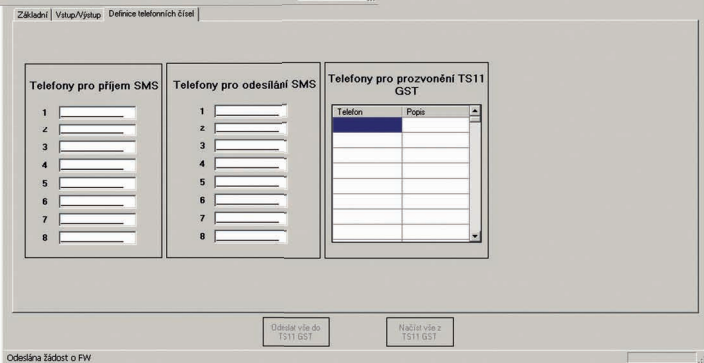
Základní | Vstup/Výstup | Definice telefonních čísel

Telefony pro příjem SMS

1
2
3
4
5
6
7
8

Telefony pro odesílání SMS

1
2
3
4
5
6
7
8

Telefony pro prozvonění TS11 GST

| Telefon | Popis |
|---|---|
| | |
| | |
| | |
| | |
| | |
| | |
| | |

Odeslat vše do TS11 GST

Načíst vše z TS11 GST

Odeslána žádost o FW